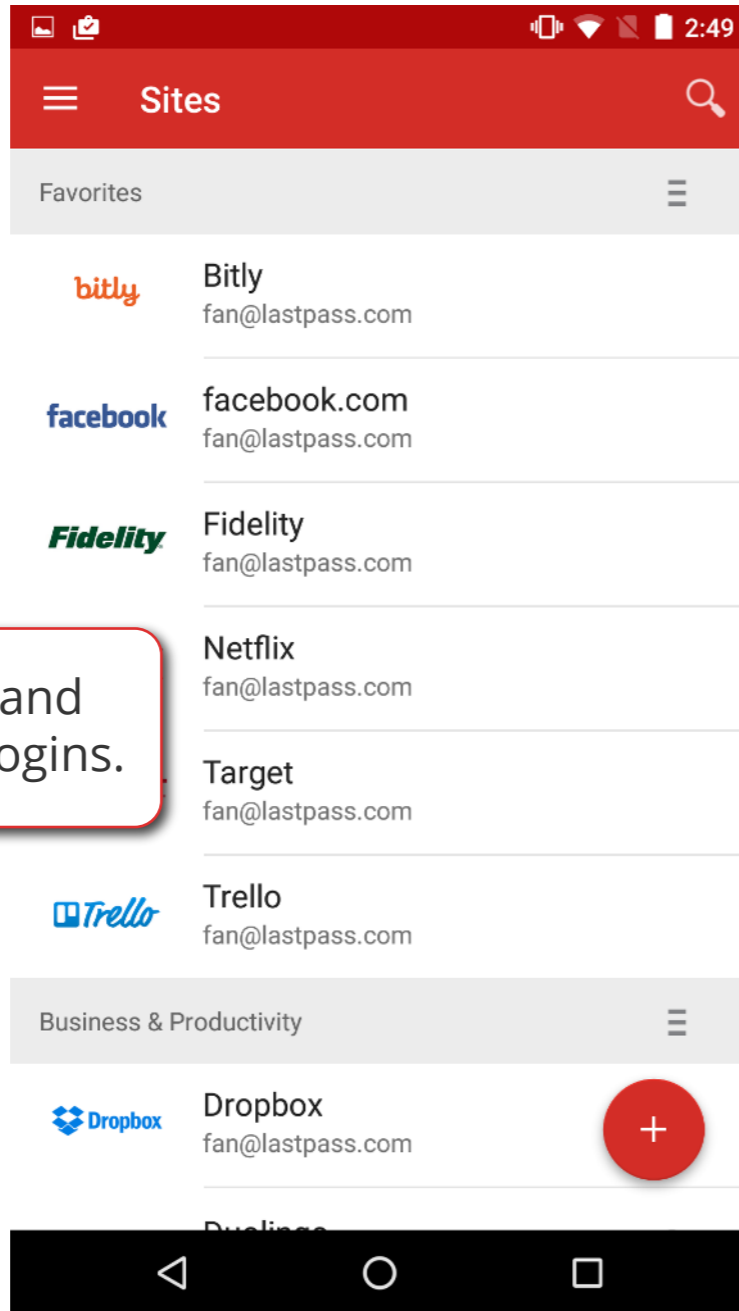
2:49

Sites

Favorites

bitly
Bitly
fan@lastpass.com

facebook
facebook.com
fan@lastpass.com

Fidelity
Fidelity
fan@lastpass.com

Netflix
fan@lastpass.com

and
ogins.

Target
fan@lastpass.com

Trello
Trello
fan@lastpass.com

Business & Productivity

Dropbox
Dropbox
fan@lastpass.com

+

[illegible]